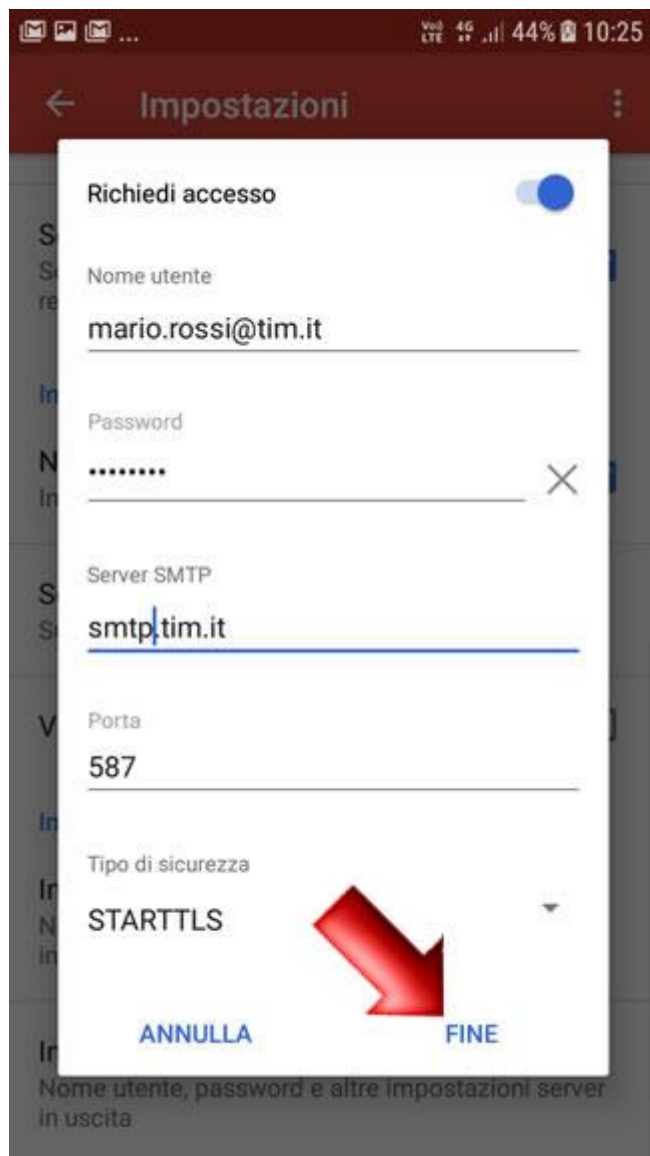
44% 10:25

Impostazioni

Richiedi accesso

Nome utente
mario.rossi@tim.it

Password
••••••••

Server SMTP
smtp.tim.it

Porta
587

Tipo di sicurezza
STARTTLS

ANNULLA FINE

Nome utente, password e altre impostazioni server in uscita